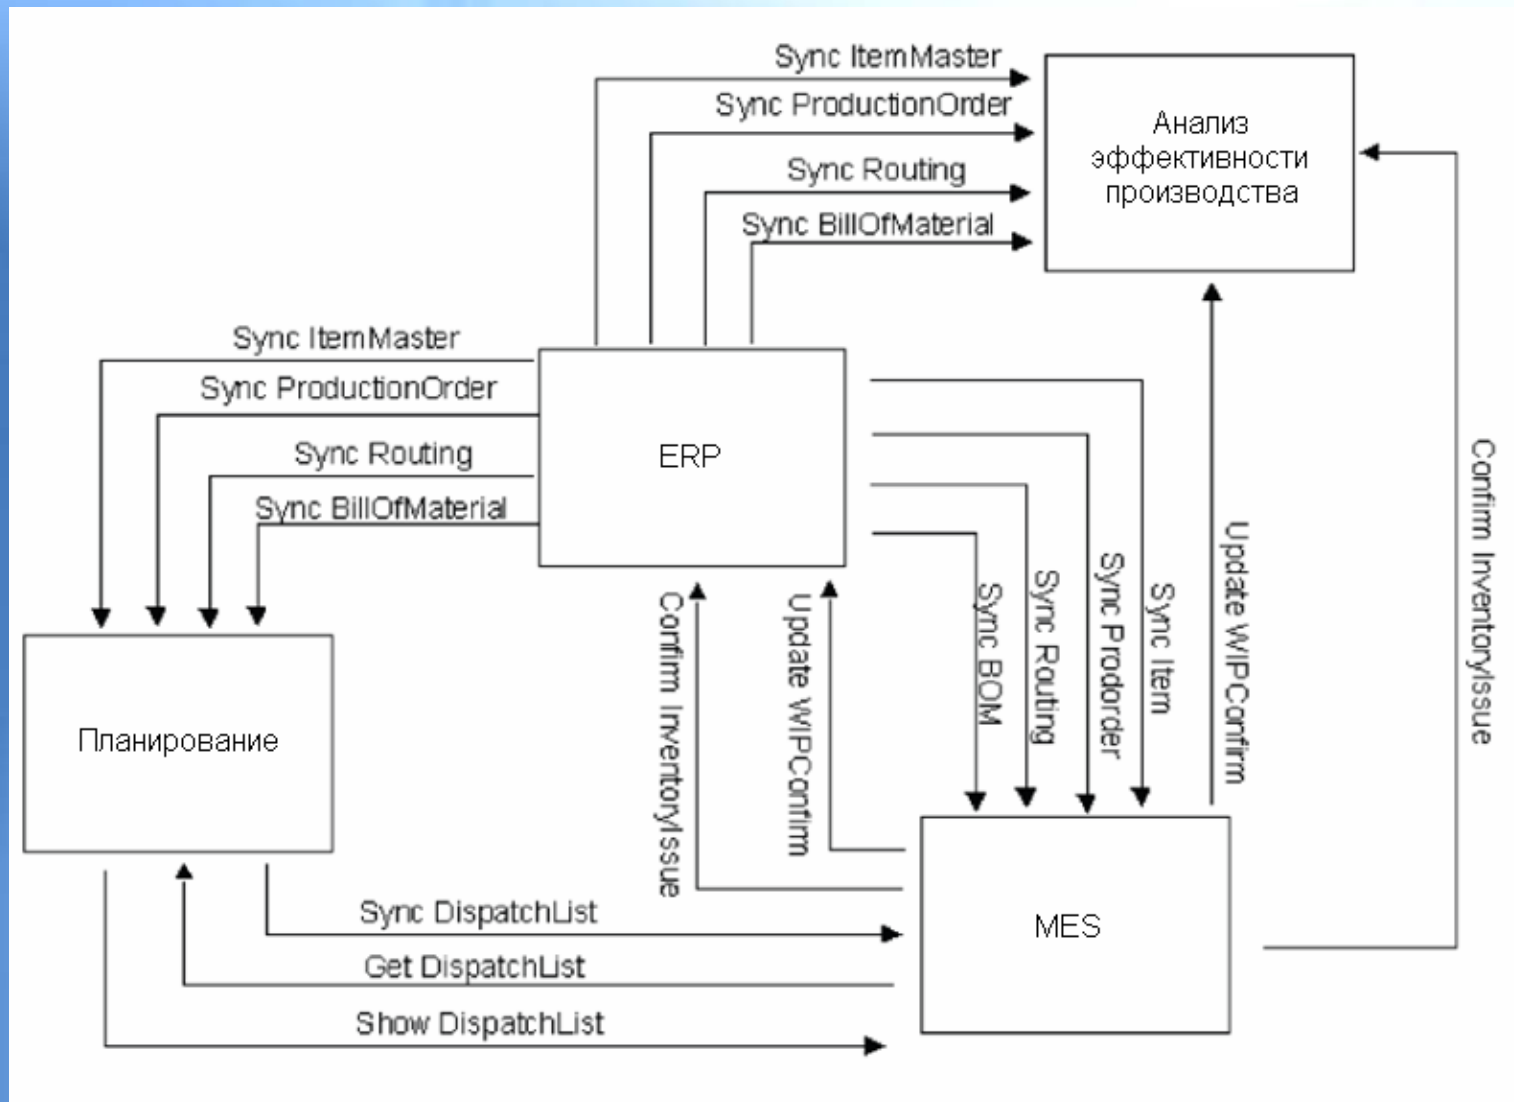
Sync ItemMaster
Sync ProductionOrder
Sync Routing
Sync BillOfMaterial

Анализ эффективности производства

Sync ItemMaster
Sync ProductionOrder
Sync Routing
Sync BillOfMaterial

ERP

Confirm InventoryIssue
Update WIPConfirm
Sync BOM
Sync Routing
Sync Prodorder
Sync Item
Update WIPConfirm
Confirm InventoryIssue

Планирование

Sync DispatchList
Get DispatchList
Show DispatchList

MES